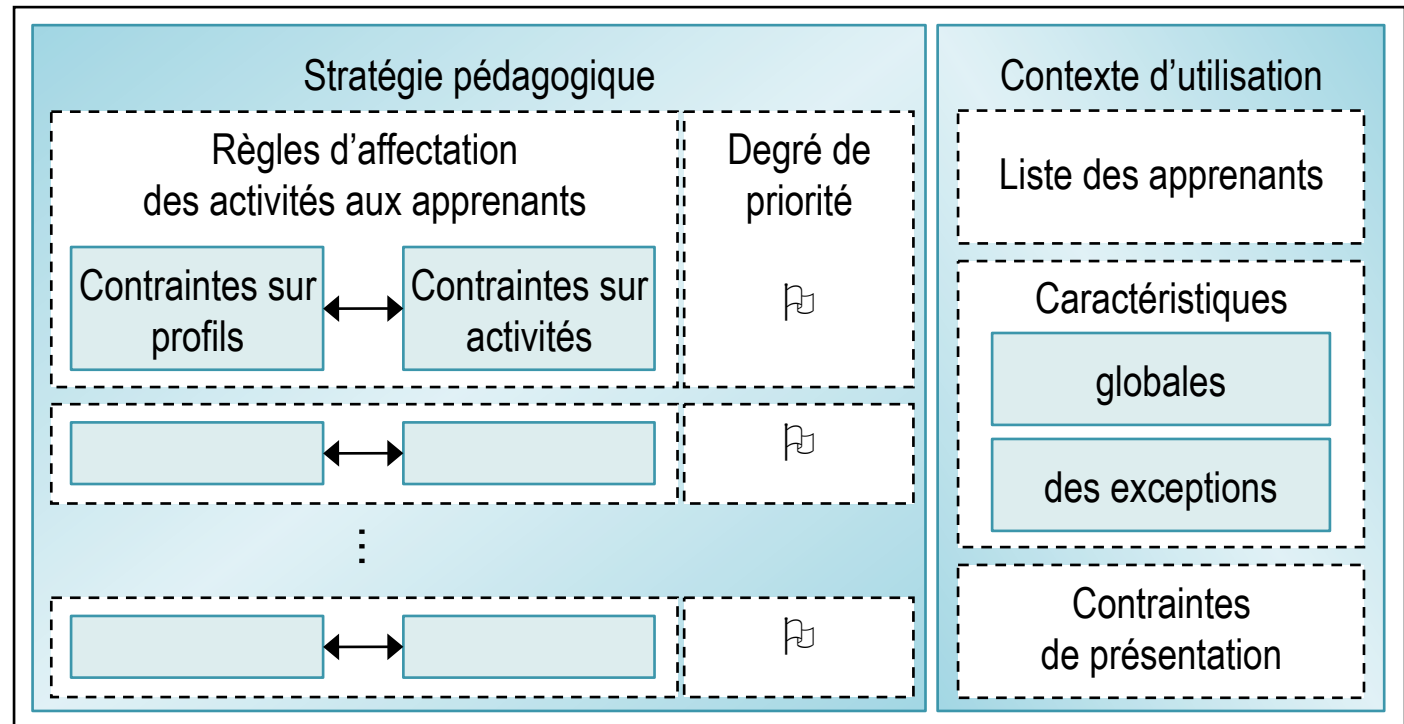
Stratégie pédagogique

Règles d'affectation des activités aux apprenants

Contraintes sur profils

Contraintes sur activités

Degré de priorité

⋮

Contexte d'utilisation

Liste des apprenants

Caractéristiques

globales

des exceptions

Contraintes de présentation